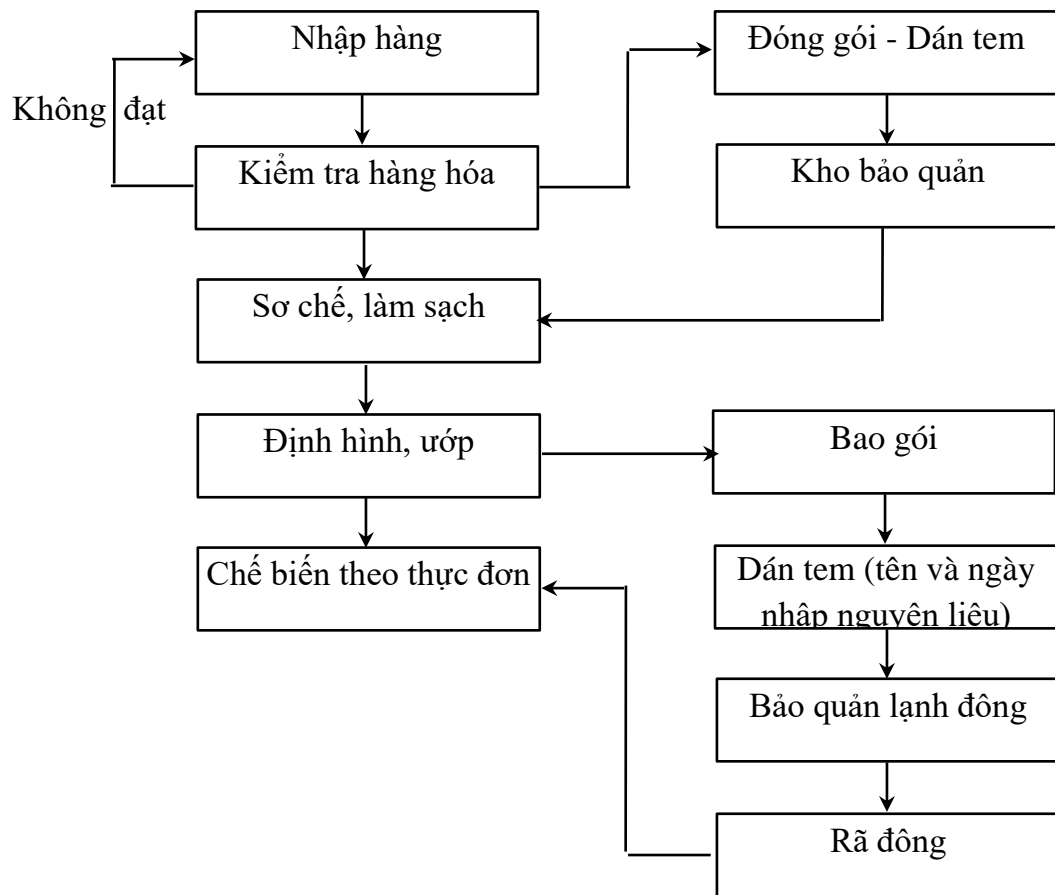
Nhập hàng

Không đạt

Kiểm tra hàng hóa

Đóng gói - Dán tem

Kho bảo quản

Sơ chế, làm sạch

Định hình, ướp

Bao gói

Chế biến theo thực đơn

Dán tem (tên và ngày nhập nguyên liệu)

Bảo quản lạnh đông

Rã đông